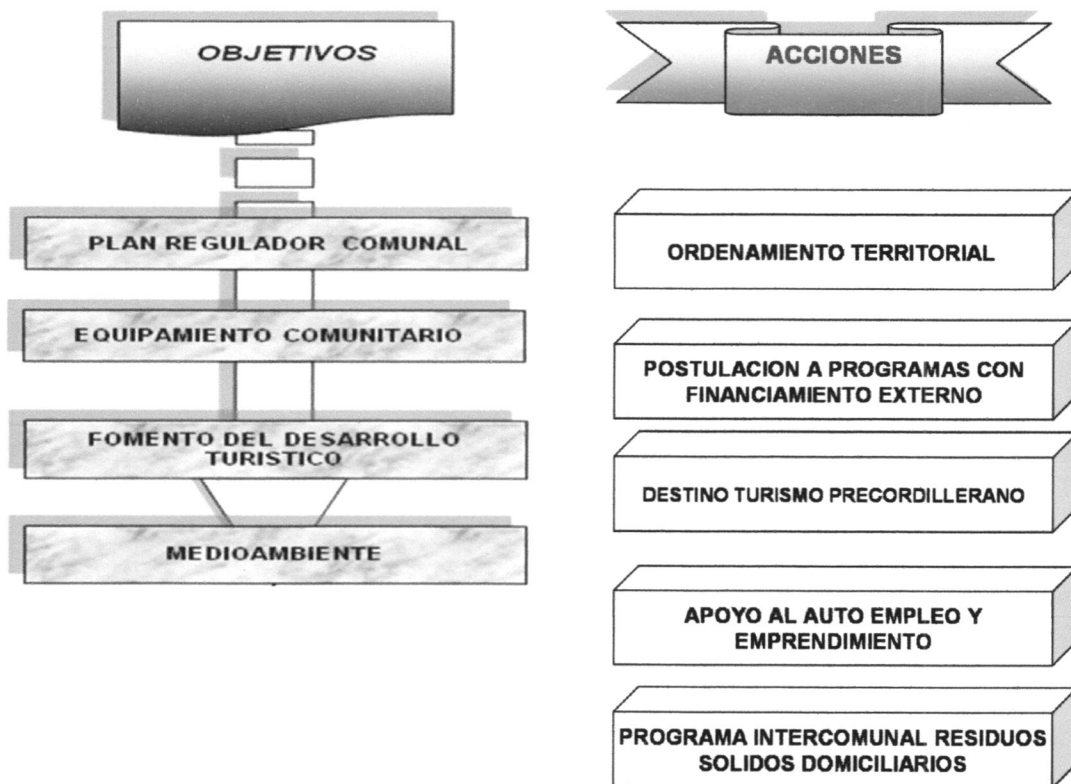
OBJETIVOS

ACCIONES

PLAN REGULADOR COMUNAL

EQUIPAMIENTO COMUNITARIO

FOMENTO DEL DESARROLLO TURISTICO

MEDIOAMBIENTE

ORDENAMIENTO TERRITORIAL

POSTULACION A PROGRAMAS CON FINANCIAMIENTO EXTERNO

DESTINO TURISMO PRECORDILLERANO

APOYO AL AUTO EMPLEO Y EMPRENDIMIENTO

PROGRAMA INTERCOMUNAL RESIDUOS SOLIDOS DOMICILIARIOS